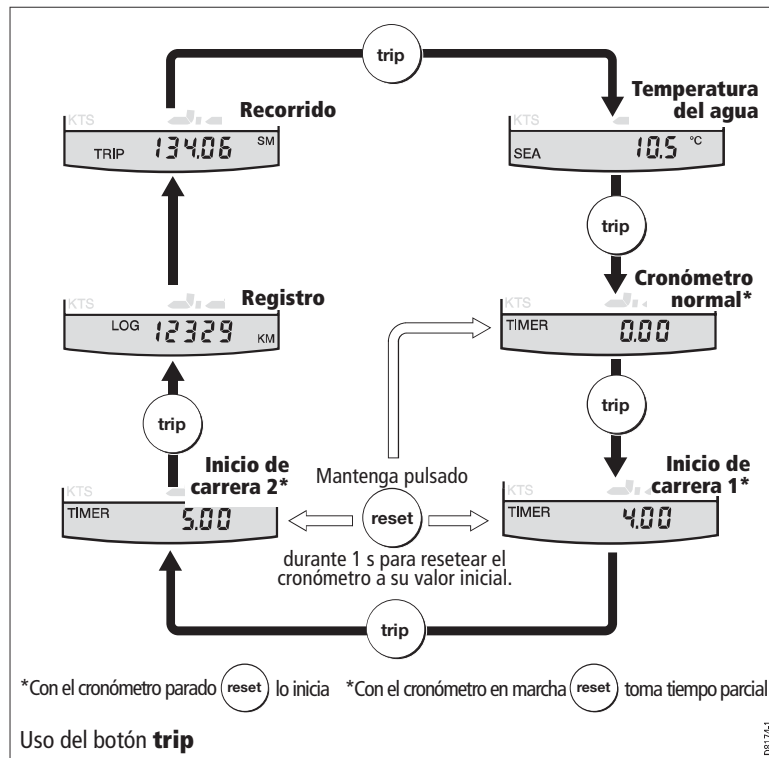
trip

Recorrido
KTS
TRIP 134.06 SM

Temperatura del agua
KTS
SEA 10.5 °C

trip

Registro
KTS
LOG 12329 KM

Cronómetro normal*
KTS
TIMER 0.00

trip

trip

Inicio de carrera 2*
KTS
TIMER 5.00

Mantenga pulsado
reset
durante 1 s para resetear el cronómetro a su valor inicial.

Inicio de carrera 1*
KTS
TIMER 4.00

trip

*Con el cronómetro parado reset lo inicia *Con el cronómetro en marcha reset toma tiempo parcial

Uso del botón **trip**

D817-1